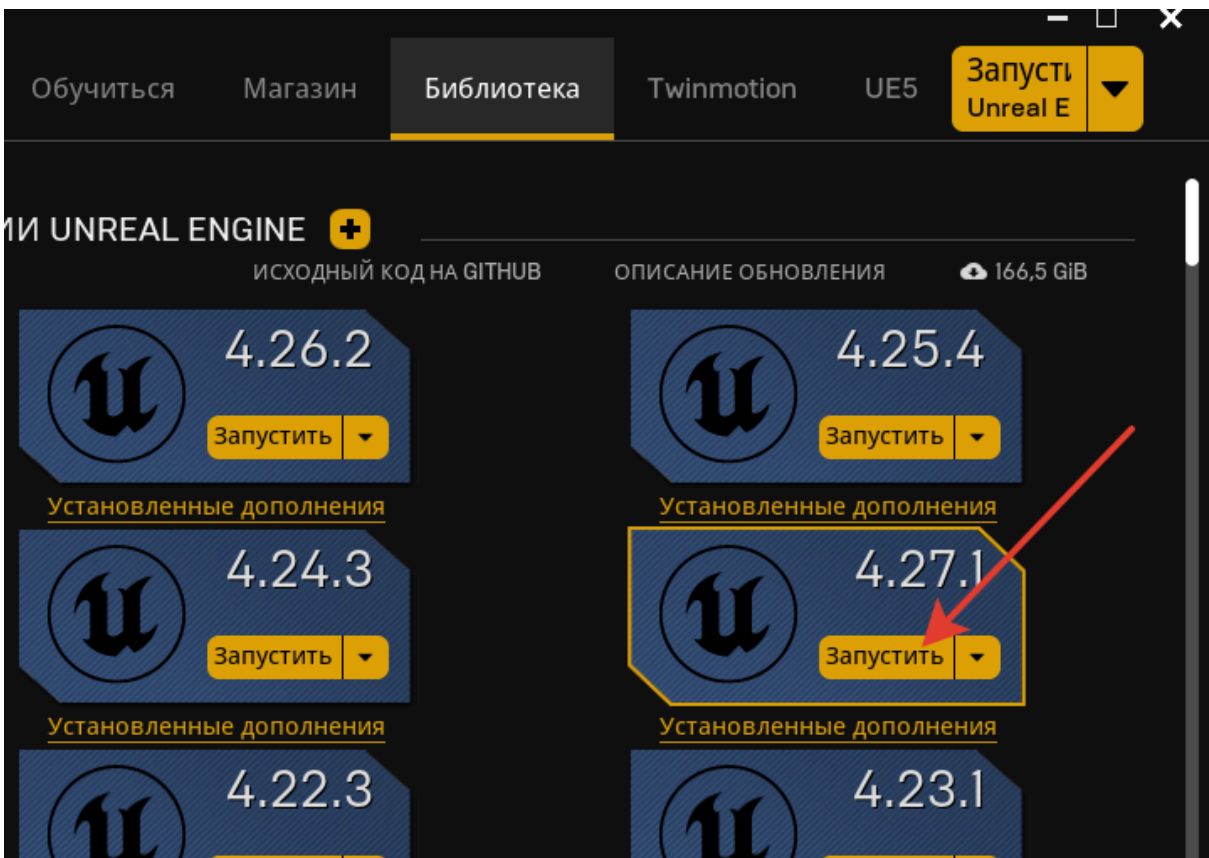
Обучиться Магазин Библиотека Twinmotion UE5 Запусти Unreal E

ИИ UNREAL ENGINE

ИСХОДНЫЙ КОД НА GITHUB ОПИСАНИЕ ОБНОВЛЕНИЯ 166,5 GiB

4.26.2
Запустить
Установленные дополнения

4.25.4
Запустить
Установленные дополнения

4.24.3
Запустить
Установленные дополнения

4.27.1
Запустить
Установленные дополнения

4.22.3

4.23.1